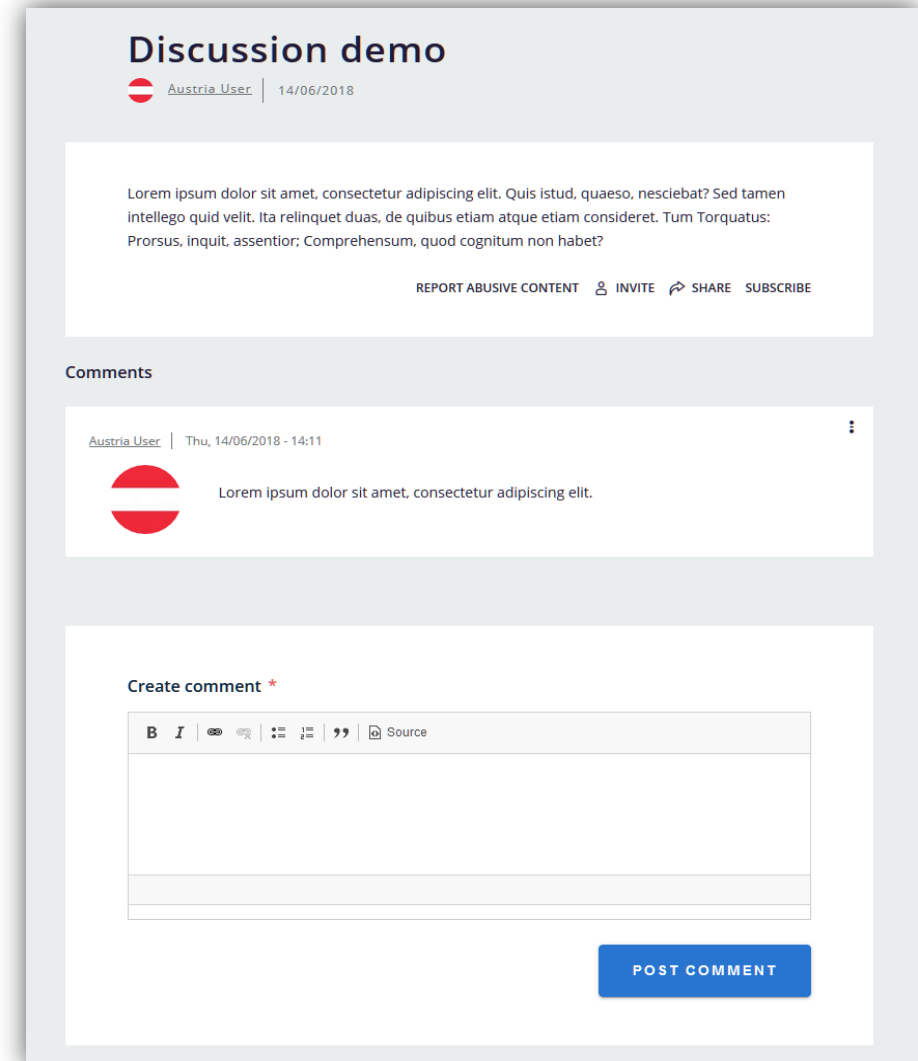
# Discussion demo

Austria User | 14/06/2018

Lorem ipsum dolor sit amet, consectetur adipiscing elit. Quis istud, quaeso, nesciebat? Sed tamen intellego quid velit. Ita relinquet duas, de quibus etiam atque etiam consideret. Tum Torquatus: Prorsus, inquit, assentior; Comprehensum, quod cognitum non habet?

REPORT ABUSIVE CONTENT INVITE SHARE SUBSCRIBE

Comments

Austria User | Thu, 14/06/2018 - 14:11

Lorem ipsum dolor sit amet, consectetur adipiscing elit.

Create comment *

B I Source

POST COMMENT